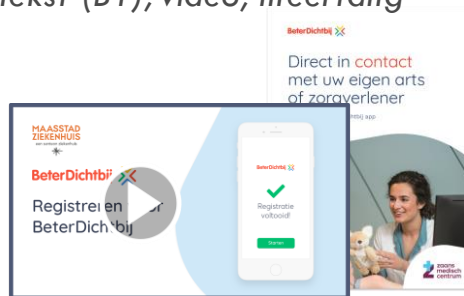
tekst (B1), video, tweetalig

BeterDichtbij

Direct in contact met uw eigen arts of zorgverlener

BeterDichtbij app

MAASSTAD ZIEKENHUIS

BeterDichtbij

Registreren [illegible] BeterDichtbij

BeterDichtbij

Registratie voltooid!

Starten

zaans medisch centrum